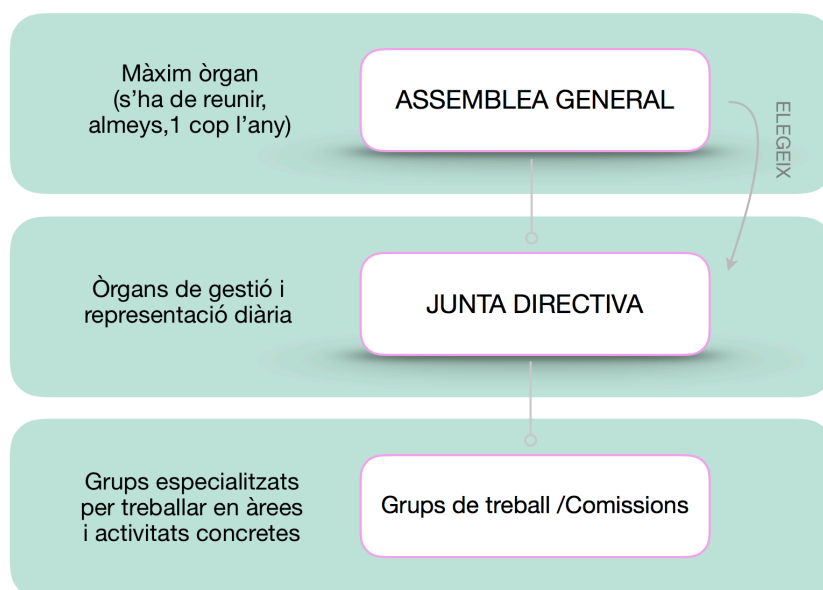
Màxim òrgan (s'ha de reunir, almeys,1 cop l'any)

ASSEMBLEA GENERAL

ELEGEIX

Òrgans de gestió i representació diària

JUNTA DIRECTIVA

Grups especialitzats per treballar en àrees i activitats concretes

Grups de treball /Comissions